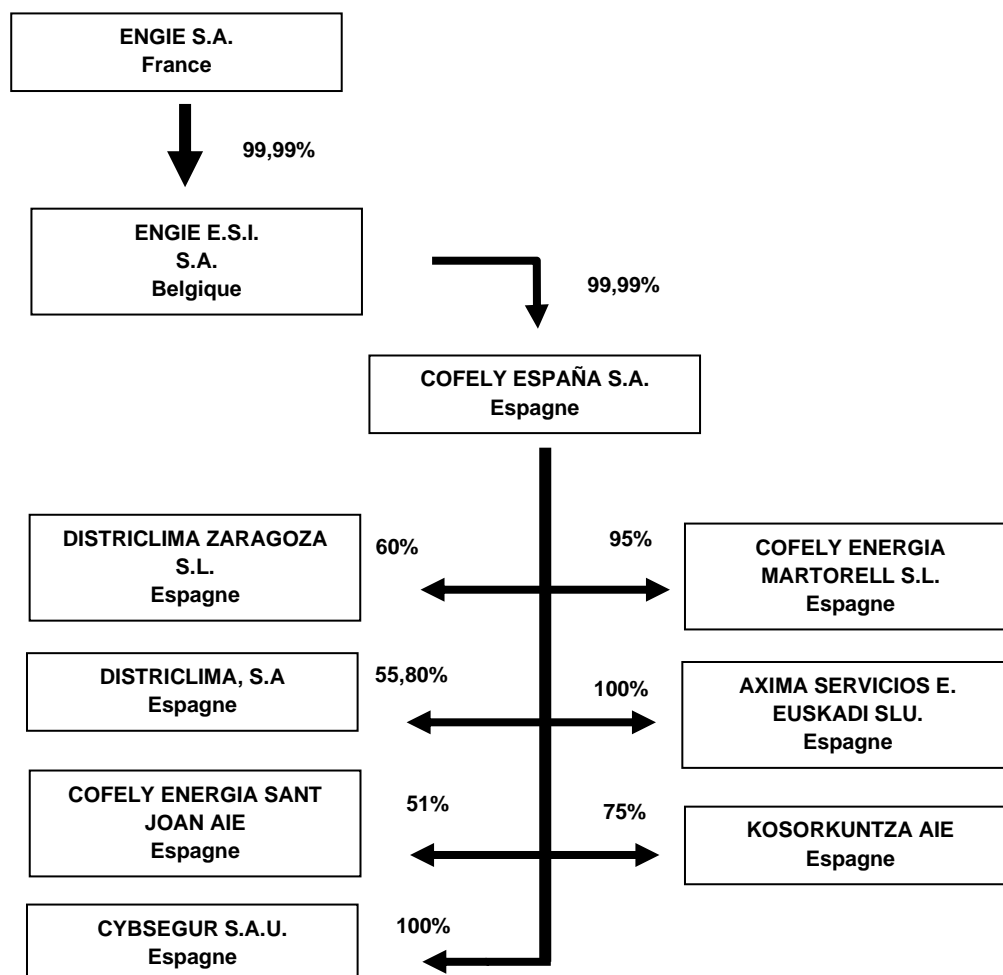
ENGIE S.A.
France

99,99%

ENGIE E.S.I.
S.A.
Belgique

99,99%

COFELY ESPAÑA S.A.
Espagne

DISTRICLIMA ZARAGOZA S.L.
Espagne

60%

95%

COFELY ENERGIA MARTORELL S.L.
Espagne

DISTRICLIMA, S.A
Espagne

55,80%

100%

AXIMA SERVICIOS E. EUSKADI SLU.
Espagne

COFELY ENERGIA SANT JOAN AIE
Espagne

51%

75%

KOSORKUNTZA AIE
Espagne

CYBSEGUR S.A.U.
Espagne

100%